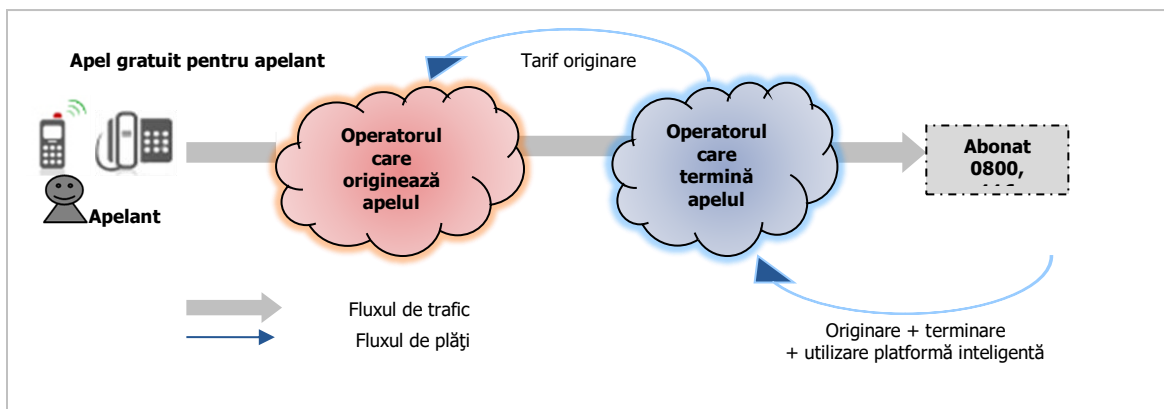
Apel gratuit pentru apelant

Tarif originare

Apelant

Operatorul care originează apelul

Operatorul care termină apelul

Abonat 0800, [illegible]

Fluxul de trafic

Fluxul de plăţi

Originare + terminare + utilizare platformă inteligentă